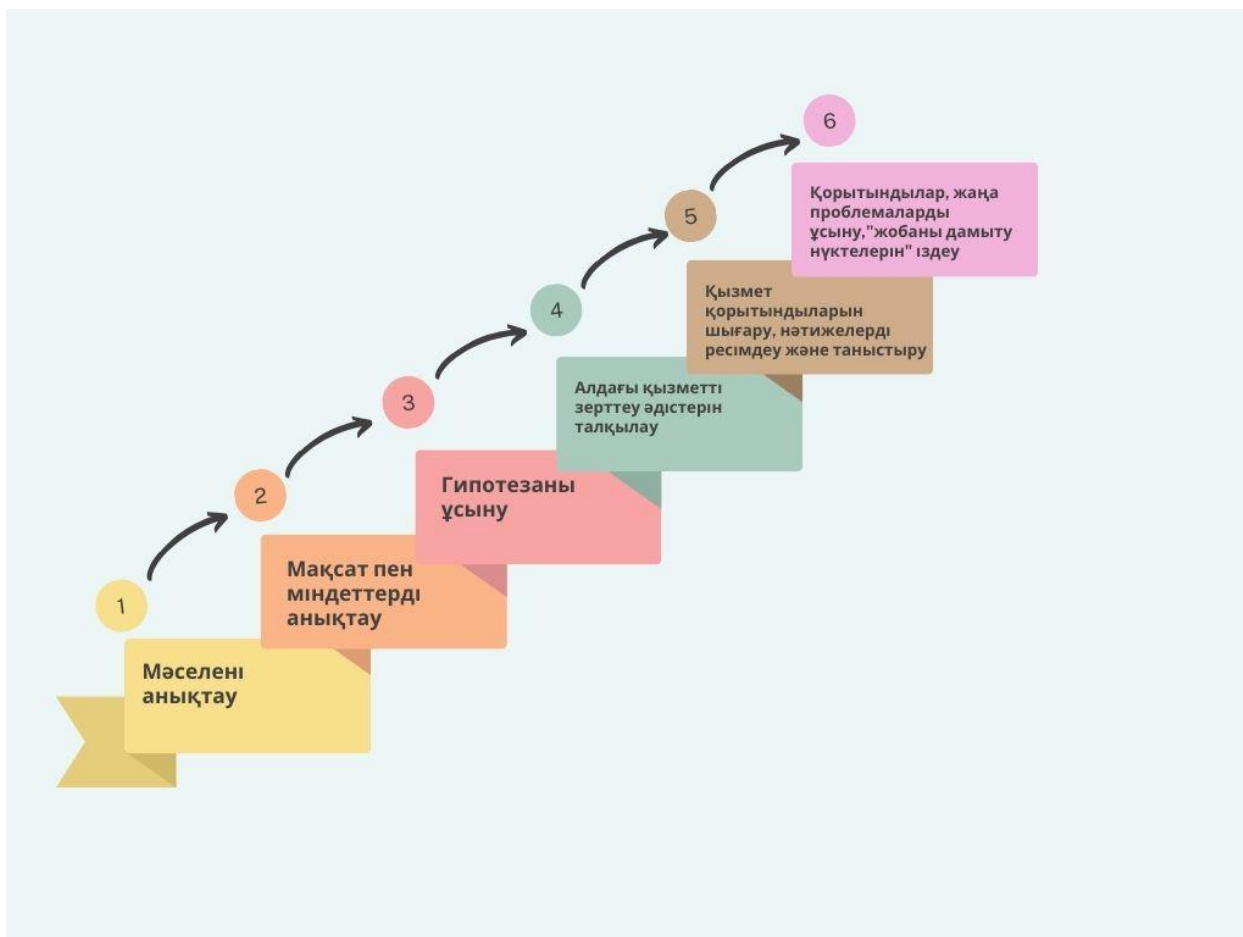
1

Мәселені анықтау

2

Мақсат пен міндеттерді анықтау

3

Гипотезаны ұсыну

4

Алдағы қызметті зерттеу әдістерін талқылау

5

Қызмет қорытындыларын шығару, нәтижелерді ресімдеу және таныстыру

6

Қорытындылар, жаңа проблемаларды ұсыну,"жобаны дамыту нүктелерін" іздеу